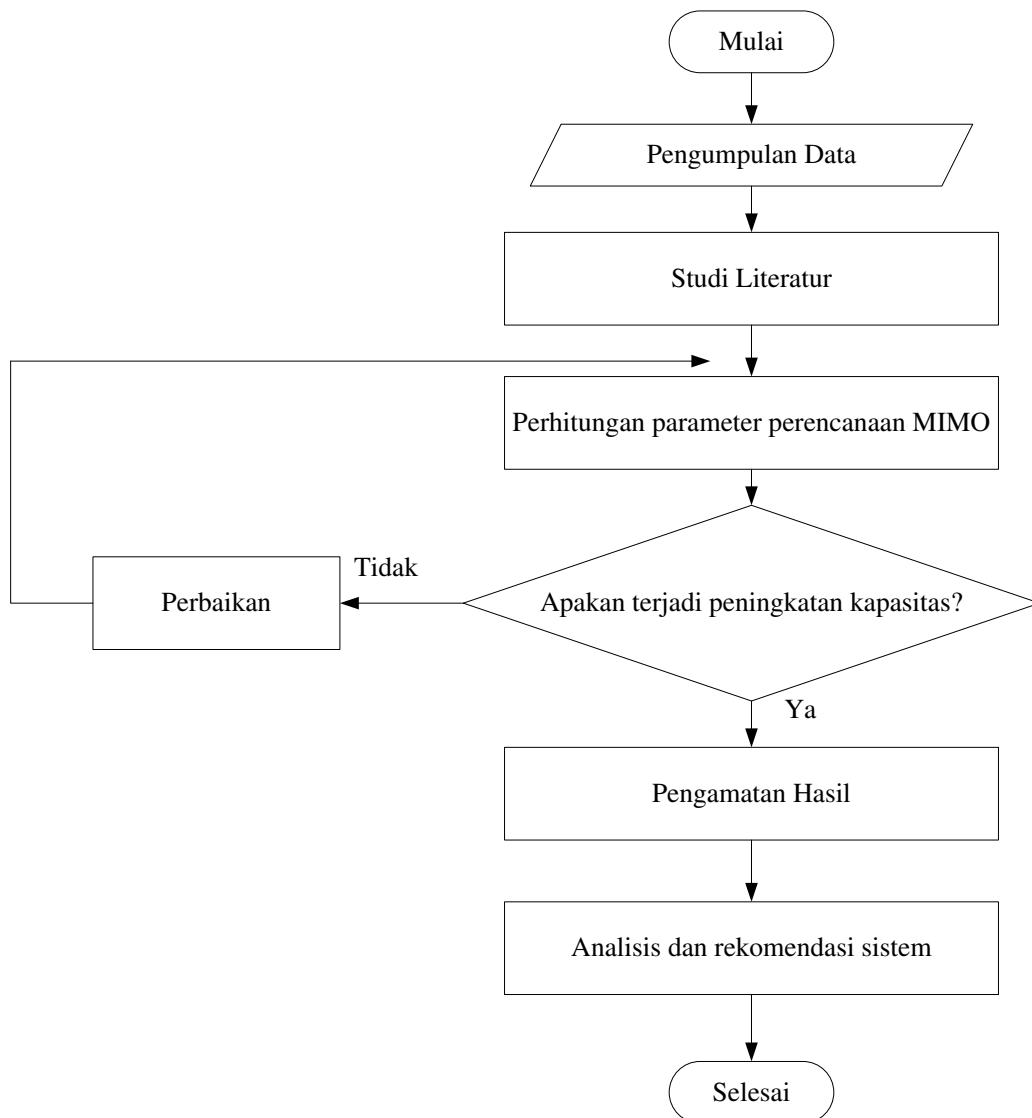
Mulai

Pengumpulan Data

Studi Literatur

Perhitungan parameter perencanaan MIMO

Tidak

Perbaikan

Apakan terjadi peningkatan kapasitas?

Ya

Pengamatan Hasil

Analisis dan rekomendasi sistem

Selesai